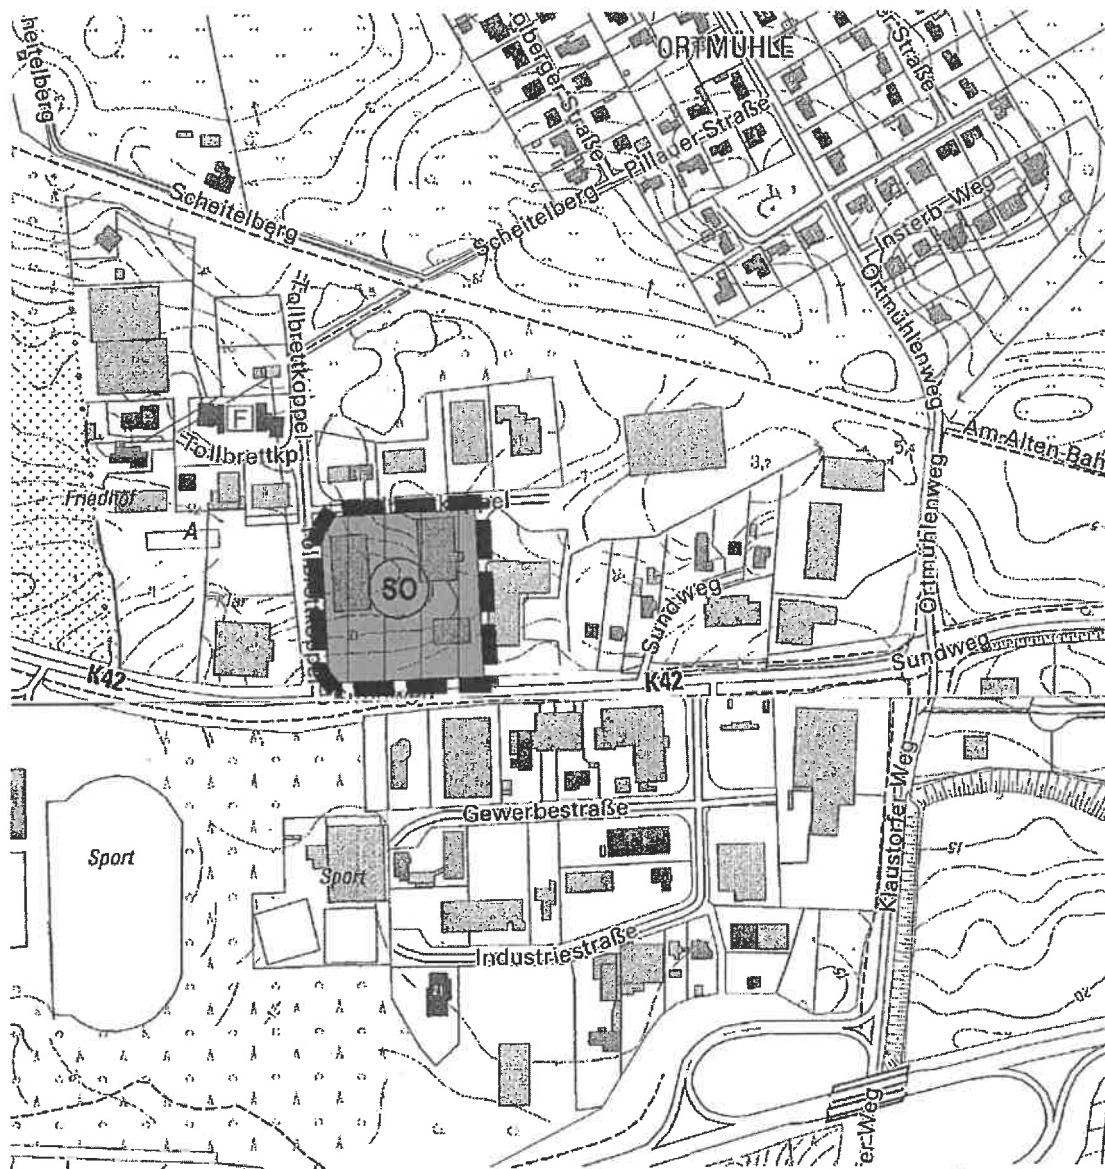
Scheitelberg
ORTMÜHLE
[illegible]berger Straße
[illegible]er Straße
Pillauer Straße
Scheitelberg
Scheitelberg
Insterb. Weg
Ortmühlenweg
Tollbrettkoppel
F
Tollbrettkp
Friedhof
A
Am Alten Bah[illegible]
Ortmühlenweg
SO
Sundweg
Sundweg
K42
K42
Gewerbestraße
Sport
Sport
Industriestraße
Klaustorfer Weg
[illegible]er Weg